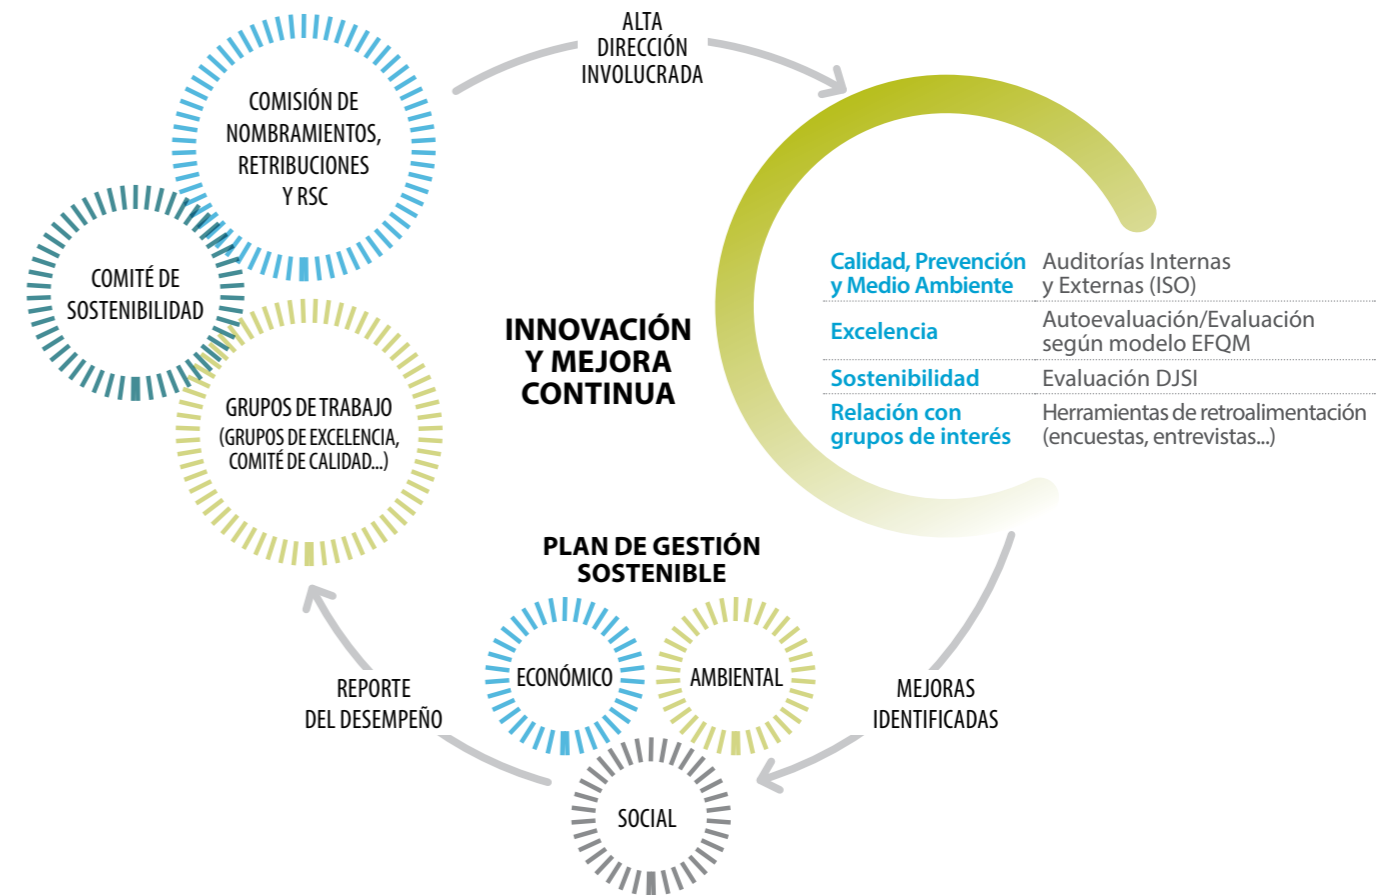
ALTA DIRECCIÓN INVOLUCRADA

COMISIÓN DE NOMBRAMIENTOS, RETRIBUCIONES Y RSC

COMITÉ DE SOSTENIBILIDAD

GRUPOS DE TRABAJO (GRUPOS DE EXCELENCIA, COMITÉ DE CALIDAD...)

INNOVACIÓN Y MEJORA CONTINUA

| | |
|---|---|
| Calidad, Prevención y Medio Ambiente | Auditorías Internas y Externas (ISO) |
| Excelencia | Autoevaluación/Evaluación según modelo EFQM |
| Sostenibilidad | Evaluación DJSI |
| Relación con grupos de interés | Herramientas de retroalimentación (encuestas, entrevistas...) |

PLAN DE GESTIÓN SOSTENIBLE

ECONÓMICO

AMBIENTAL

SOCIAL

REPORTE DEL DESEMPEÑO

MEJORAS IDENTIFICADAS